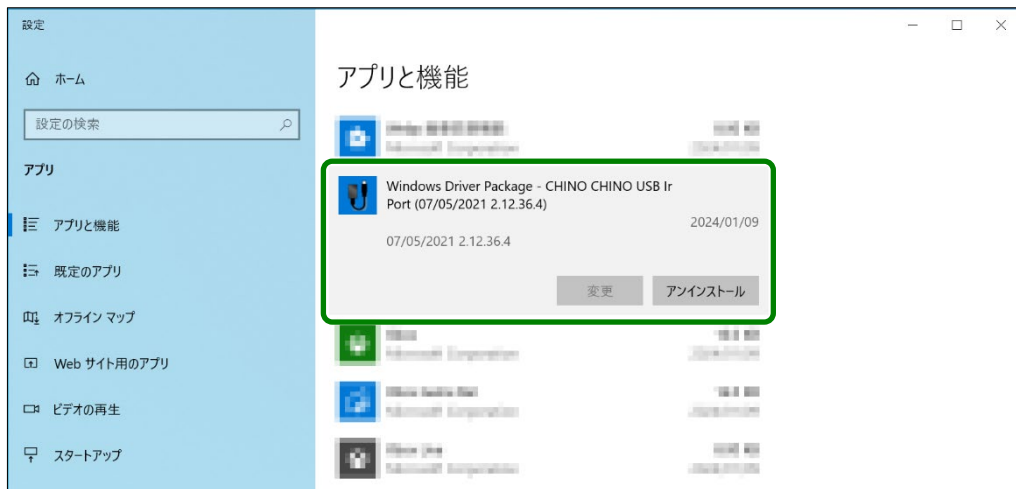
設定

ホーム

設定の検索

アプリ

アプリと機能

既定のアプリ

オフライン マップ

Web サイト用のアプリ

ビデオの再生

スタートアップ

アプリと機能

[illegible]
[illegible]

Windows Driver Package - CHINO CHINO USB Ir Port (07/05/2021 2.12.36.4)
2024/01/09
07/05/2021 2.12.36.4

変更
アンインストール

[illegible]
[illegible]

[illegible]
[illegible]

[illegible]
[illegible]